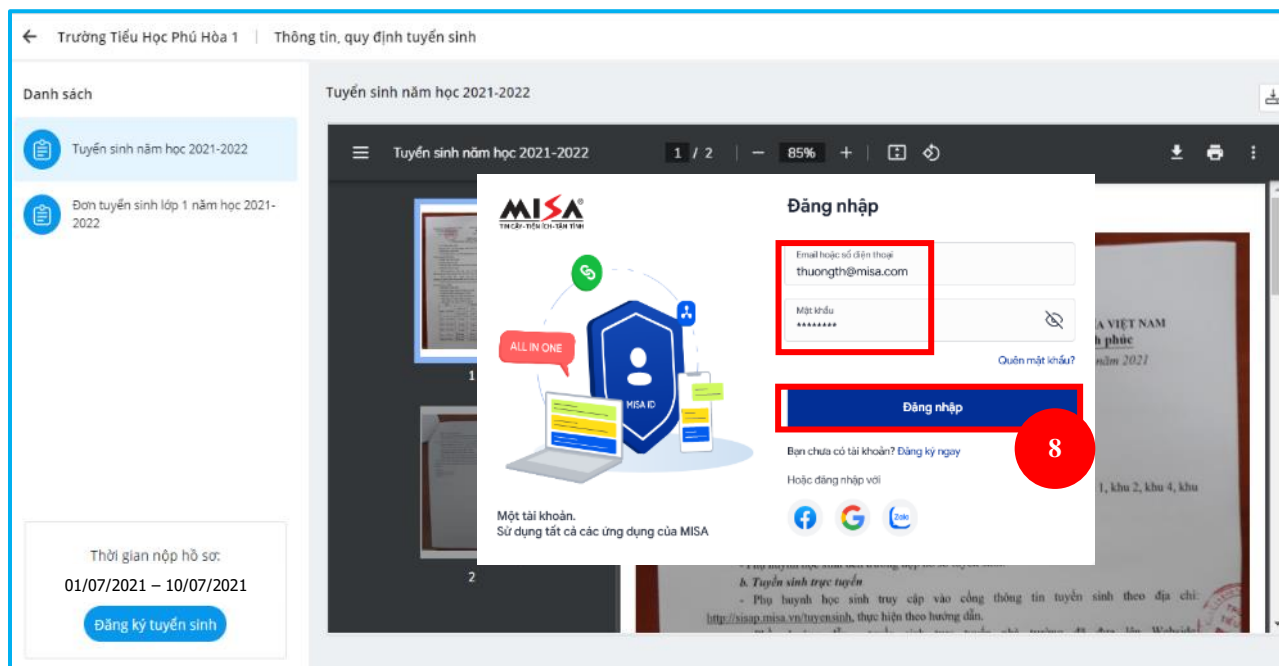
Trường Tiểu Học Phú Hòa 1 | Thông tin, quy định tuyển sinh

Danh sách

Tuyển sinh năm học 2021-2022

Đơn tuyển sinh lớp 1 năm học 2021-2022

Thời gian nộp hồ sơ:
01/07/2021 – 10/07/2021

Đăng ký tuyển sinh

Tuyển sinh năm học 2021-2022

Tuyển sinh năm học 2021-2022 1 / 2 — 85% +

1

2

MISA
TIN CẬY - TIỆN ÍCH - TẬN TÌNH

ALL IN ONE

MISA ID

Một tài khoản.
Sử dụng tất cả các ứng dụng của MISA

Đăng nhập

Email hoặc số điện thoại
thuongth@misa.com

Mật khẩu
********

Quên mật khẩu?

Đăng nhập

8

Bạn chưa có tài khoản? Đăng ký ngay

Hoặc đăng nhập với

Zalo

A VIỆT NAM
h phúc
năm 2021

1, khu 2, khu 4, khu

b. Tuyển sinh trực tuyến
- Phụ huynh học sinh truy cập vào cổng thông tin tuyển sinh theo địa chỉ: http://sisap.misa.vn/tuyensinh, thực hiện theo hướng dẫn.
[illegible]